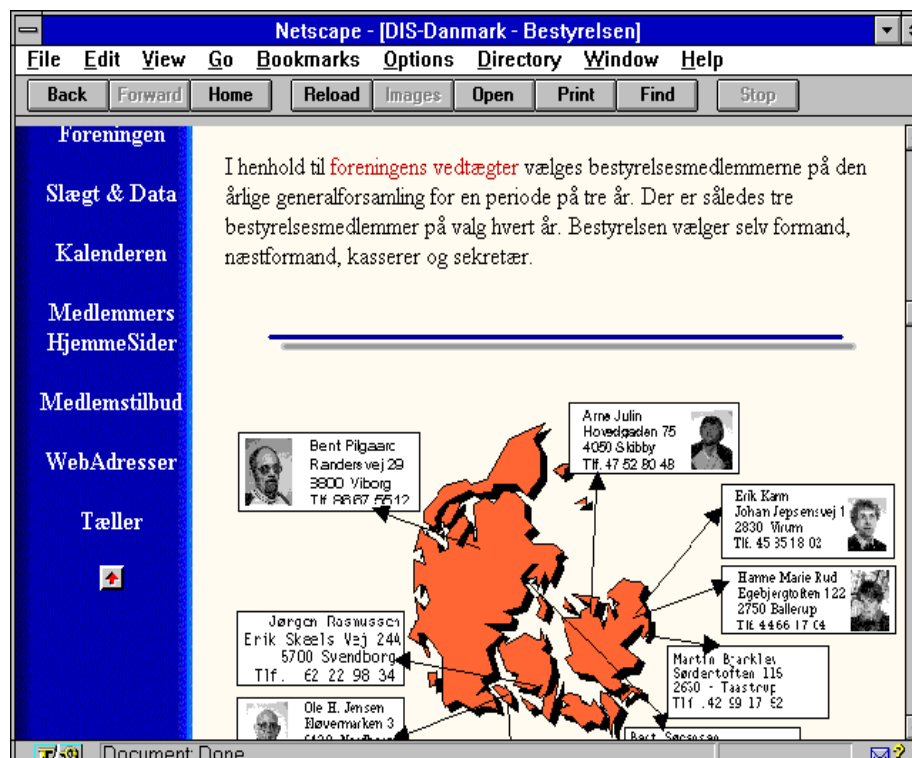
Netscape - [DIS-Danmark - Bestyrelsen]

File Edit View Go Bookmarks Options Directory Window Help

Back Forward Home Reload Images Open Print Find Stop

Foreningen

Slægt & Data

Kalenderen

Medlemmers HjemmeSider

Medlemstilbud

WebAdresser

Tæller

I henhold til foreningens vedtægter vælges bestyrelsesmedlemmerne på den årlige generalforsamling for en periode på tre år. Der er således tre bestyrelsesmedlemmer på valg hvert år. Bestyrelsen vælger selv formand, næstformand, kasserer og sekretær.

Arne Julin
Hovedgaden 75
4050 Skibby
Tlf. 47 52 80 48

Bent Pilgaard
Randersvej 29
8800 Viborg
Tlf. 8667 5512

Erik Kann
Johan Jepsensvej 1
2830 Virum
Tlf. 45 35 18 02

Hanne Marie Rud
Egebjergtoften 122
2750 Ballerup
Tlf. 4466 17 04

Jørgen Rasmussen
Erik Skeels Vej 244
5700 Svendborg
Tlf. 62 22 98 34

Martin Brackley
Sødertoften 116
2630 - Taastrup
Tlf. 42 59 17 52

Ole H. Jensen
Bøvemarken 3
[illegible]

Bart Søgesen

Document: Done